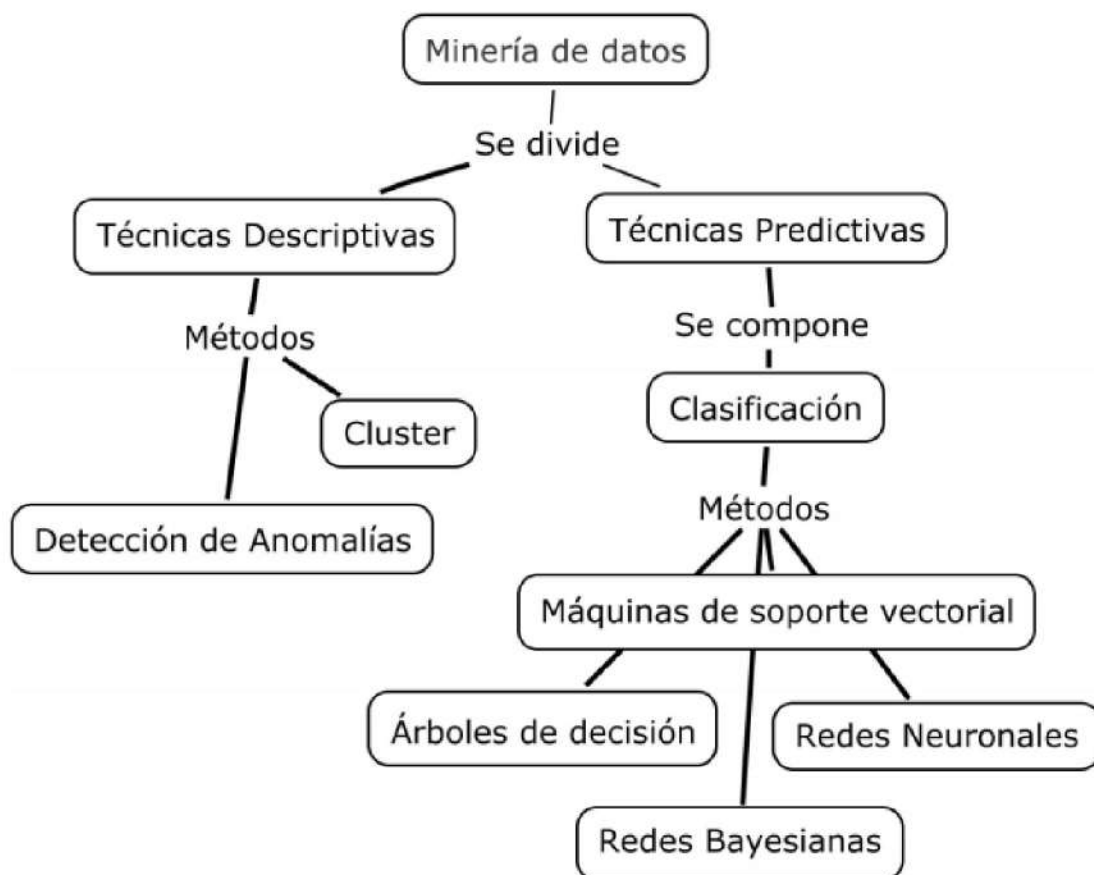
Minería de datos

Se divide

Técnicas Descriptivas

Técnicas Predictivas

Métodos

Se compone

Cluster

Clasificación

Detección de Anomalías

Métodos

Máquinas de soporte vectorial

Árboles de decisión

Redes Neuronales

Redes Bayesianas